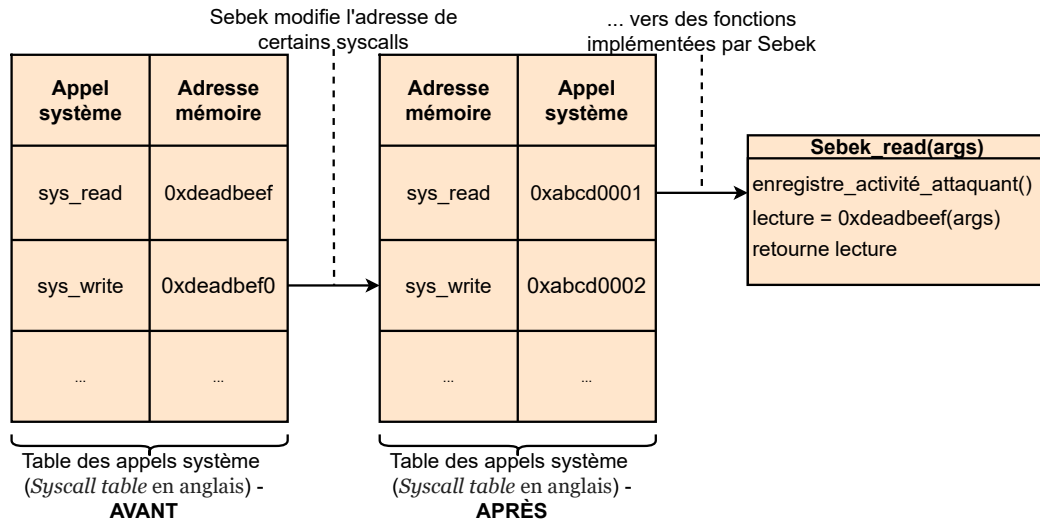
Sebek modifie l'adresse de certains syscalls

... vers des fonctions implémentées par Sebek

| Appel système | Adresse mémoire |
|---|---|
| sys_read | 0xdeadbeef |
| sys_write | 0xdeadbef0 |
| ... | ... |

Table des appels système (*Syscall table* en anglais) - **AVANT**

| Adresse mémoire | Appel système |
|---|---|
| sys_read | 0xabcd0001 |
| sys_write | 0xabcd0002 |
| ... | ... |

Table des appels système (*Syscall table* en anglais) - **APRÈS**

**Sebek_read(args)**
enregistre_activité_attaquant()
lecture = 0xdeadbeef(args)
retourne lecture